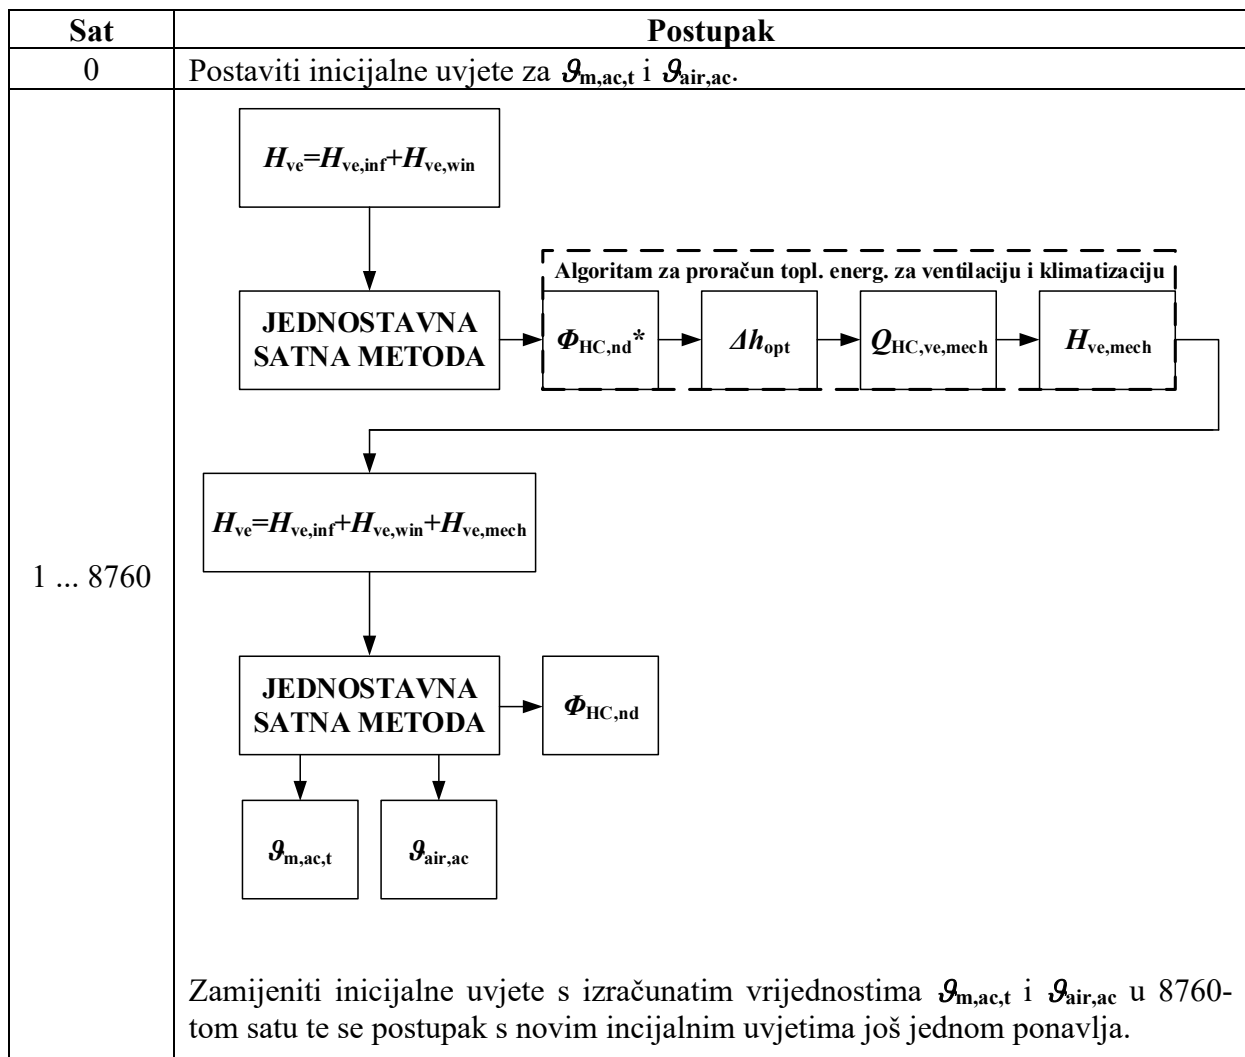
| Sat | Postupak |
|---|---|
| 0 | Postaviti inicijalne uvjete za $\vartheta_{m,ac,t}$ i $\vartheta_{air,ac}$. |
| 1 ... 8760 | $H_{ve}=H_{ve,inf}+H_{ve,win}$<br>JEDNOSTAVNA SATNA METODA<br>Algoritam za proračun topl. energ. za ventilaciju i klimatizaciju<br>$\Phi_{HC,nd}$*<br>$\Delta h_{opt}$<br>$Q_{HC,ve,mech}$<br>$H_{ve,mech}$<br>$H_{ve}=H_{ve,inf}+H_{ve,win}+H_{ve,mech}$<br>JEDNOSTAVNA SATNA METODA<br>$\Phi_{HC,nd}$<br>$\vartheta_{m,ac,t}$<br>$\vartheta_{air,ac}$<br>Zamijeniti inicijalne uvjete s izračunatim vrijednostima $\vartheta_{m,ac,t}$ i $\vartheta_{air,ac}$ u 8760-tom satu te se postupak s novim incijalnim uvjetima još jednom ponavlja. |